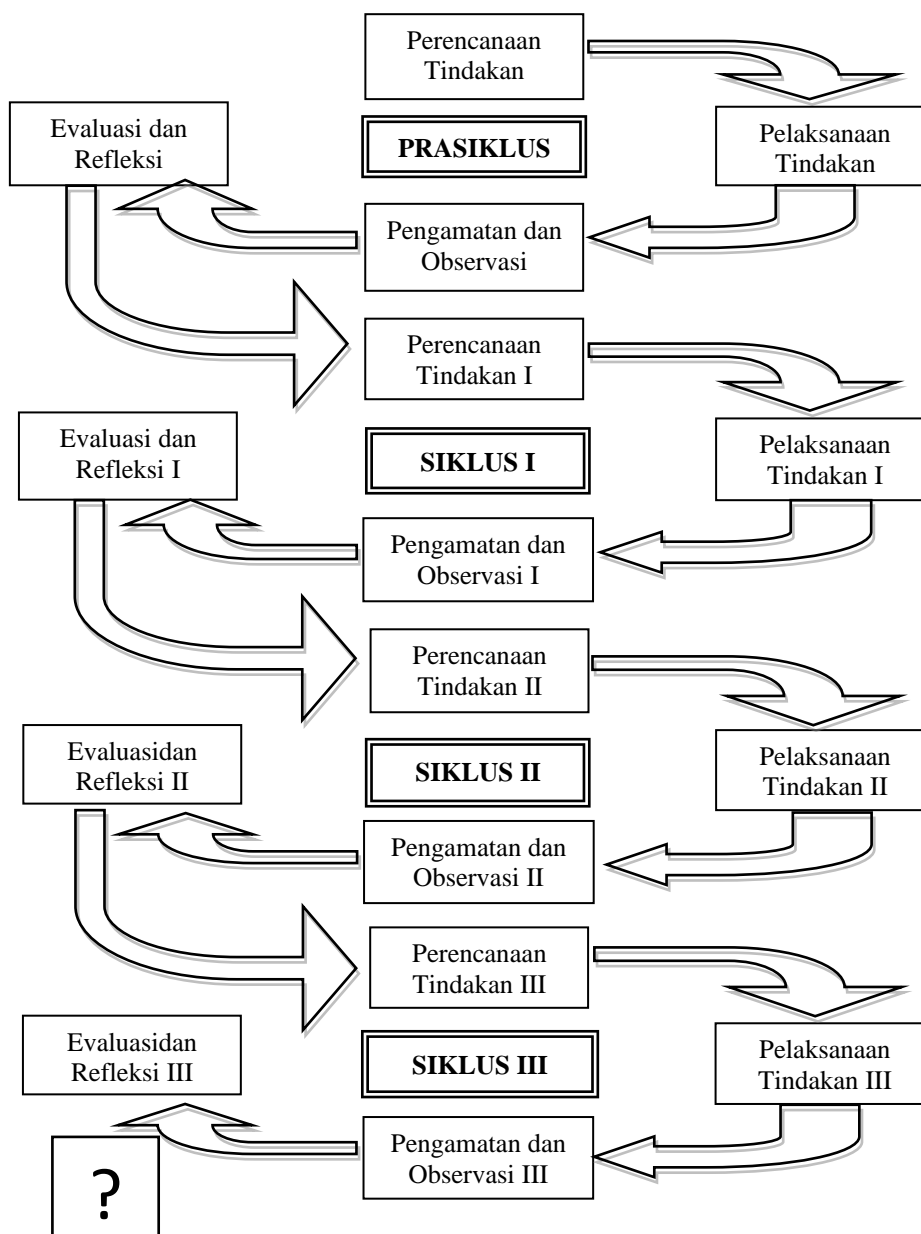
Perencanaan Tindakan

Evaluasi dan Refleksi

PRASIKLUS

Pelaksanaan Tindakan

Pengamatan dan Observasi

Perencanaan Tindakan I

Evaluasi dan Refleksi I

SIKLUS I

Pelaksanaan Tindakan I

Pengamatan dan Observasi I

Perencanaan Tindakan II

Evaluasidan Refleksi II

SIKLUS II

Pelaksanaan Tindakan II

Pengamatan dan Observasi II

Perencanaan Tindakan III

Evaluasidan Refleksi III

SIKLUS III

Pelaksanaan Tindakan III

?

Pengamatan dan Observasi III